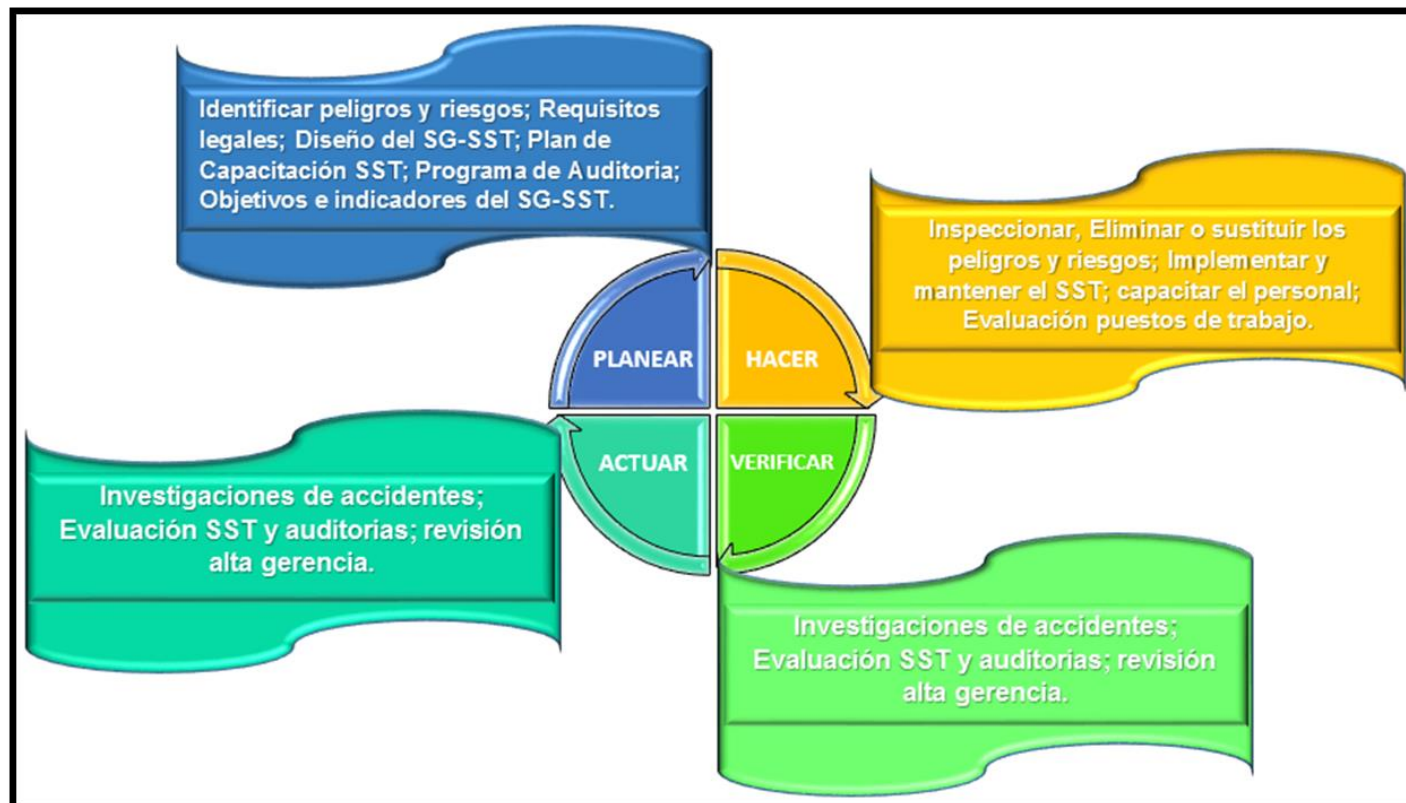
Identificar peligros y riesgos; Requisitos legales; Diseño del SG-SST; Plan de Capacitación SST; Programa de Auditoria; Objetivos e indicadores del SG-SST.

Inspeccionar, Eliminar o sustituir los peligros y riesgos; Implementar y mantener el SST; capacitar el personal; Evaluación puestos de trabajo.

PLANEAR

HACER

ACTUAR

VERIFICAR

Investigaciones de accidentes; Evaluación SST y auditorias; revisión alta gerencia.

Investigaciones de accidentes; Evaluación SST y auditorias; revisión alta gerencia.